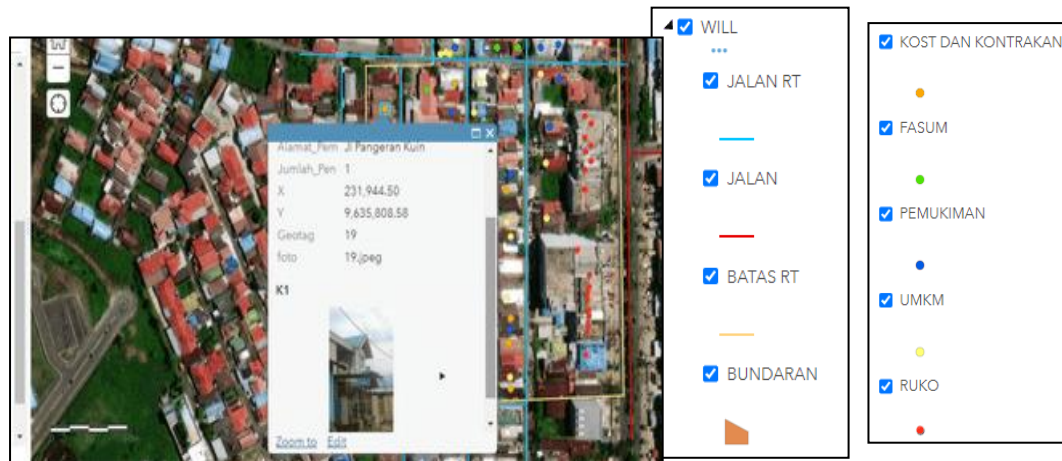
| Alamat_Pen | Jl Pangeran Kuin |
|---|---|
| Jumlah_Pen | 1 |
| X | 231,944.50 |
| Y | 9,635,808.58 |
| Geotag | 19 |
| foto | 19.jpeg |

K1

Zoom to Edit

WILL

JALAN RT

JALAN

BATAS RT

BUNDARAN

KOST DAN KONTRAKAN

FASUM

PEMUKIMAN

UMKM

RUKO